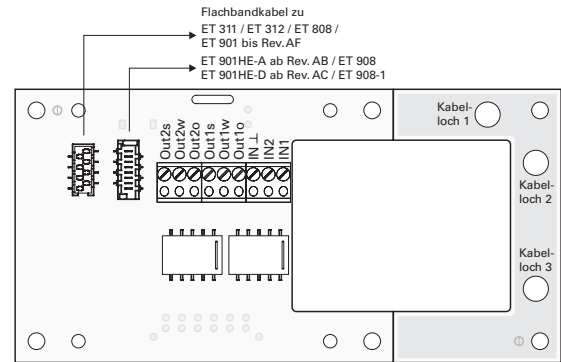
Flachbandkabel zu
ET 311 / ET 312 / ET 808 /
ET 901 bis Rev. AF

ET 901HE-A ab Rev. AB / ET 908
ET 901HE-D ab Rev. AC / ET 908-1

Out2s
Out2w
Out2o
Out1s
Out1w
Out1o
IN ⊥
IN2
IN1

Kabel-
loch 1

Kabel-
loch 2

Kabel-
loch 3